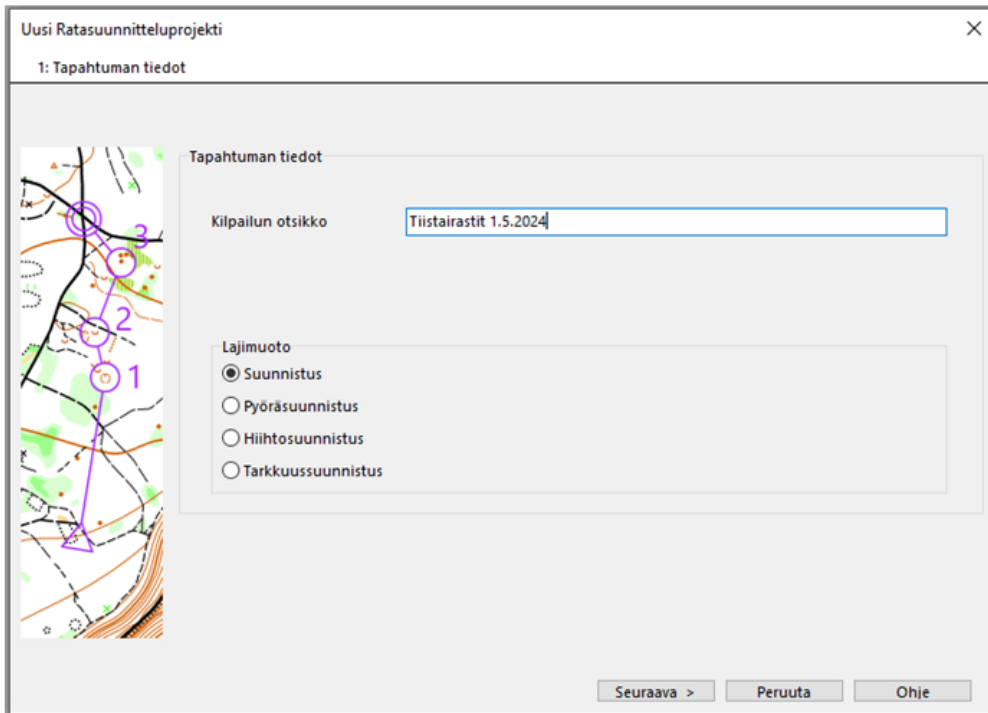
Uusi Ratasuunnitteluprojekti
1: Tapahtuman tiedot

3
2
1

Tapahtuman tiedot

Kilpailun otsikko Tiistairastit 1.5.2024

Lajimuoto
Suunnistus
Pyöräsuunnistus
Hiihtosuunnistus
Tarkkuussuunnistus

Seuraava > Peruuta Ohje